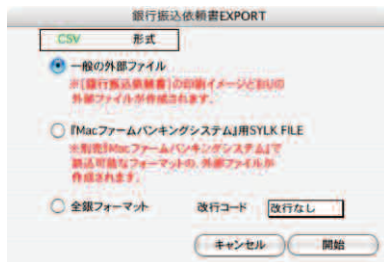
銀行振込依頼書EXPORT

CSV　形式

一般の外部ファイル
※「銀行振込依頼書」の印刷イメージと同じの外部ファイルが作成されます。

『Macファームバンキングシステム』用SYLK FILE
※別売「Macファームバンキングシステム」で読込可能なフォーマットの、外部ファイルが作成されます。

全銀フォーマット　改行コード　改行なし

キャンセル　開始